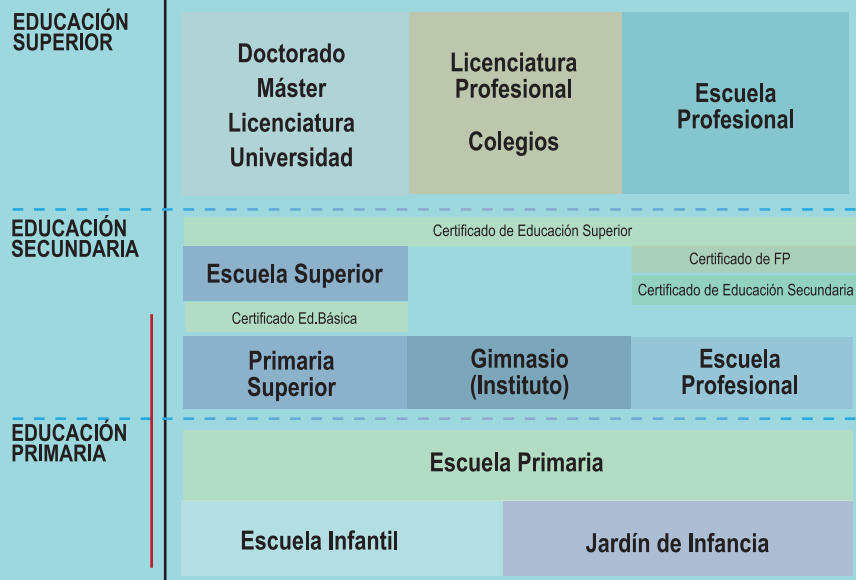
EDUCACIÓN SUPERIOR

Doctorado
Máster
Licenciatura
Universidad

Licenciatura Profesional

Colegios

Escuela Profesional

EDUCACIÓN SECUNDARIA

Certificado de Educación Superior

Escuela Superior

Certificado de FP

Certificado de Educación Secundaria

Certificado Ed.Básica

Primaria Superior

Gimnasio (Instituto)

Escuela Profesional

EDUCACIÓN PRIMARIA

Escuela Primaria

Escuela Infantil

Jardín de Infancia